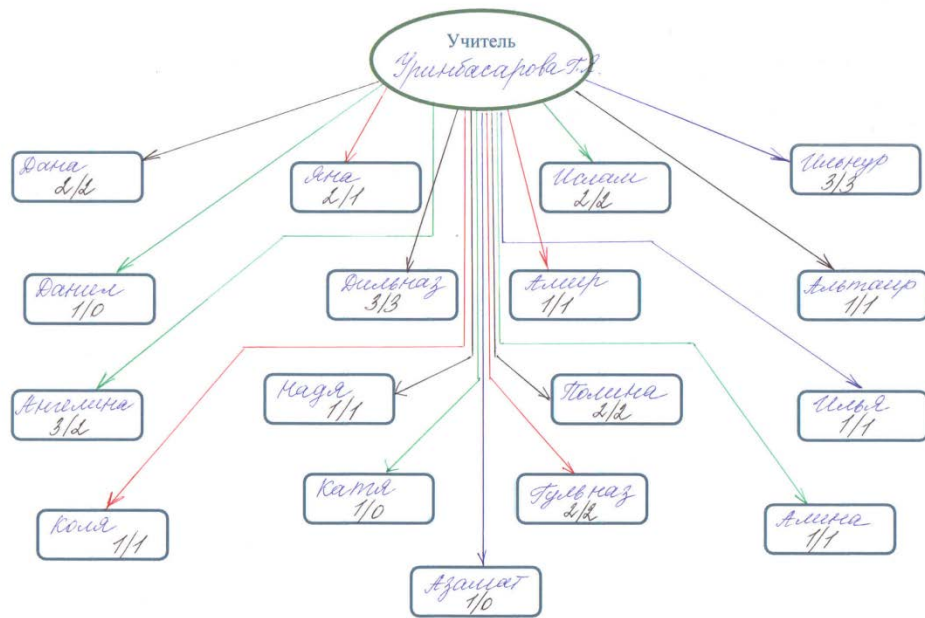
Учитель
Уринбасарова Т.Д.

Дана
2/2

Яна
2/1

Ислам
2/2

Ильнур
3/3

Данил
1/0

Дильназ
3/3

Амир
1/1

Альтаир
1/1

Ангелина
3/2

Надя
1/1

Полина
2/2

Илья
1/1

Коля
1/1

Катя
1/0

Гульназ
2/2

Алина
1/1

Азамат
1/0